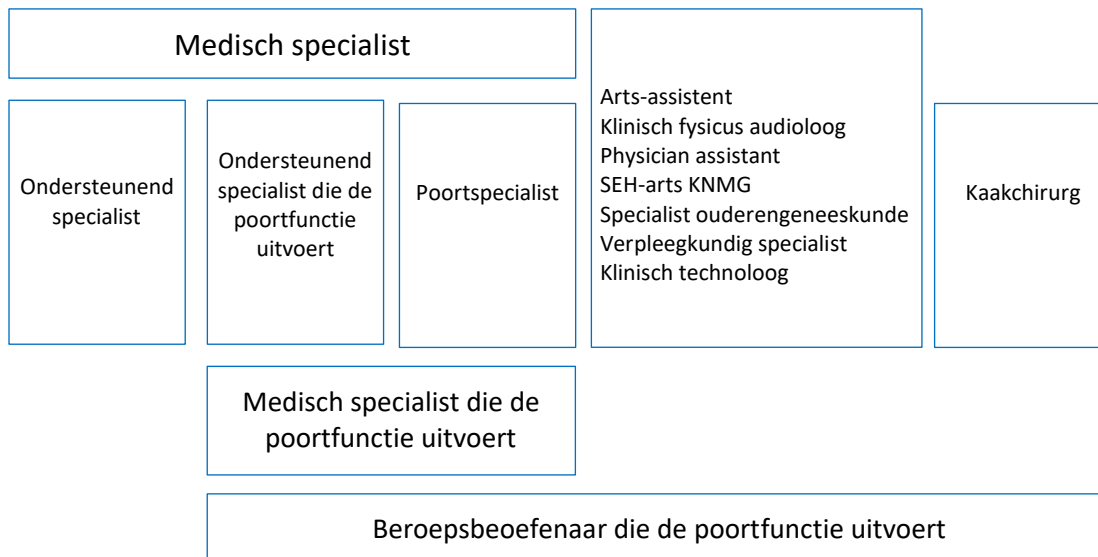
Medisch specialist

Ondersteunend specialist

Ondersteunend specialist die de poortfunctie uitvoert

Poortspecialist

Arts-assistent
Klinisch fysicus audioloog
Physician assistant
SEH-arts KNMG
Specialist ouderengeneeskunde
Verpleegkundig specialist
Klinisch technoloog

Kaakchirurg

Medisch specialist die de poortfunctie uitvoert

Beroepsbeoefenaar die de poortfunctie uitvoert